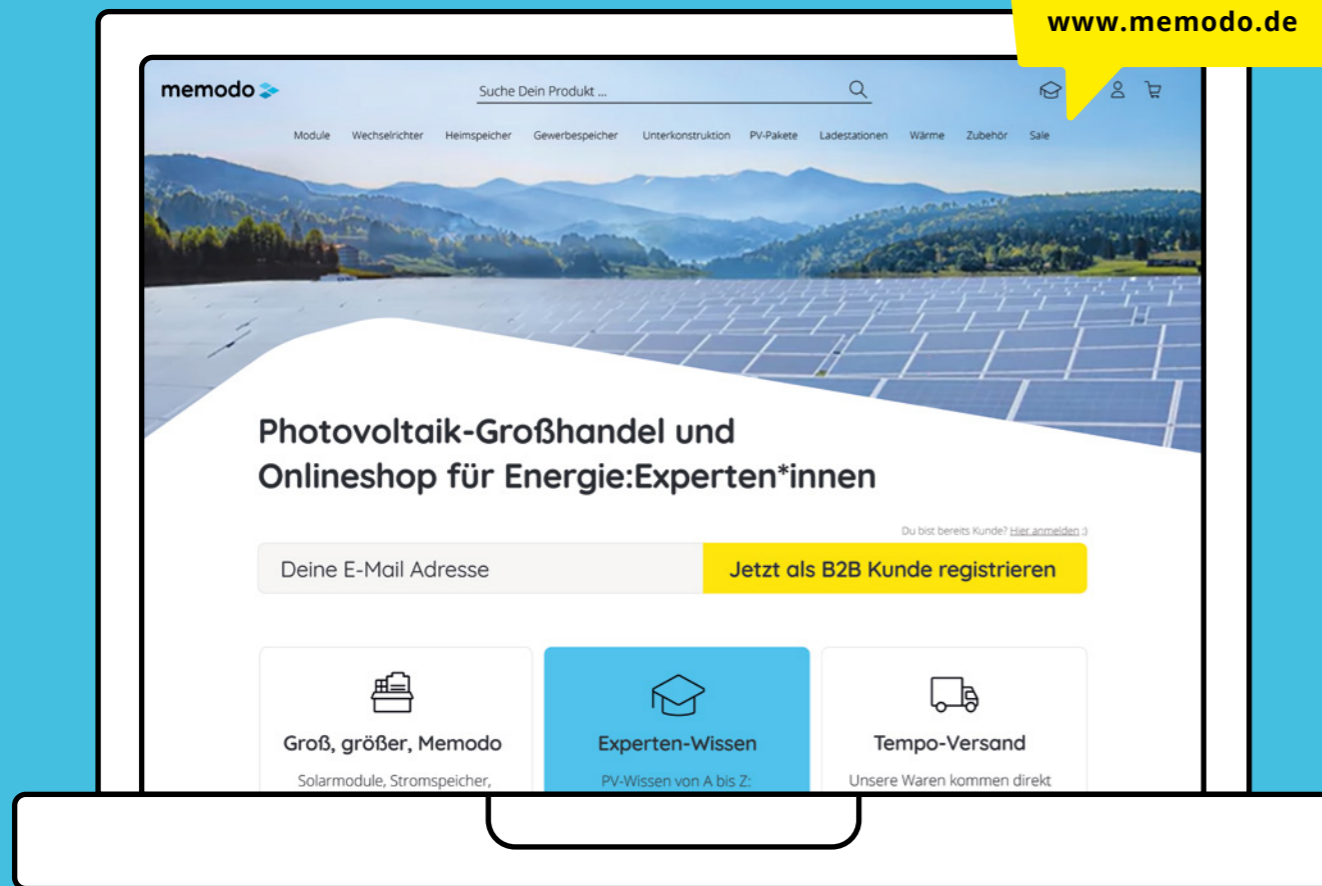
www.memodo.de

memodo

Suche Dein Produkt ...

Module Wechselrichter Heimspeicher Gewerbespeicher Unterkonstruktion PV-Pakete Ladestationen Wärme Zubehör Sale

Photovoltaik-Großhandel und Onlineshop für Energie:Experten*innen

Du bist bereits Kunde? Hier anmelden :)

Deine E-Mail Adresse

Jetzt als B2B Kunde registrieren

Groß, größer, Memodo

Solarmodule, Stromspeicher,

Experten-Wissen

PV-Wissen von A bis Z:

Tempo-Versand

Unsere Waren kommen direkt